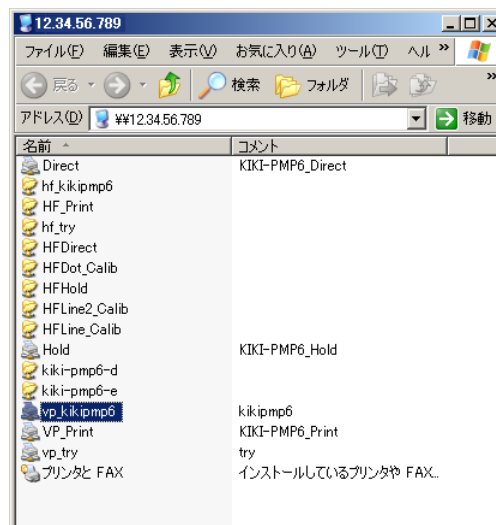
12.34.56.789

ファイル(F) 編集(E) 表示(V) お気に入り(A) ツール(T) ヘル »

戻る 検索 フォルダ

アドレス(D) ¥¥12.34.56.789 移動

| 名前 | コメント |
|---|---|
| Direct | KIKI-PMP6_Direct |
| hf_kikipmp6 | |
| HF_Print | |
| hf_try | |
| HFDirect | |
| HFDot_Calib | |
| HFHold | |
| HFLine2_Calib | |
| HFLine_Calib | |
| Hold | KIKI-PMP6_Hold |
| kiki-pmp6-d | |
| kiki-pmp6-e | |
| vp_kikipmp6 | kikipmp6 |
| VP_Print | KIKI-PMP6_Print |
| vp_try | try |
| プリンタと FAX | インストールしているプリンタや FAX.. |